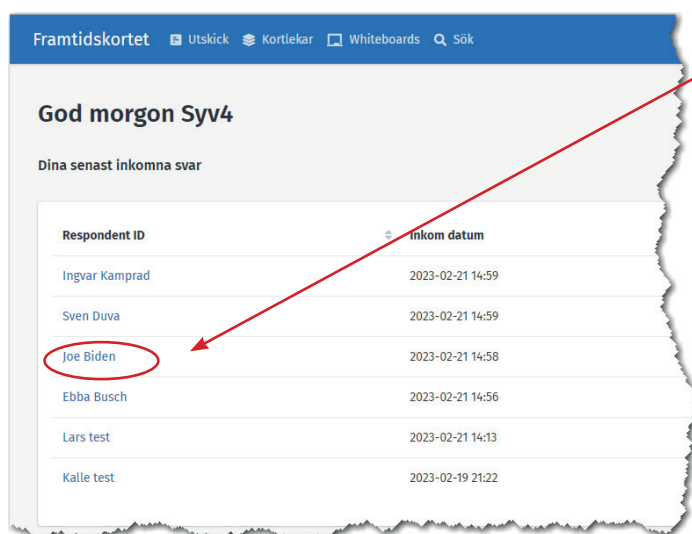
Framtidskortet Utskick Kortlekar Whiteboards Sök

God morgon Syv4

Dina senast inkomna svar

| Respondent ID | Inkom datum |
|---|---|
| Ingvar Kamprad | 2023-02-21 14:59 |
| Sven Duva | 2023-02-21 14:59 |
| Joe Biden | 2023-02-21 14:58 |
| Ebba Busch | 2023-02-21 14:56 |
| Lars test | 2023-02-21 14:13 |
| Kalle test | 2023-02-19 21:22 |